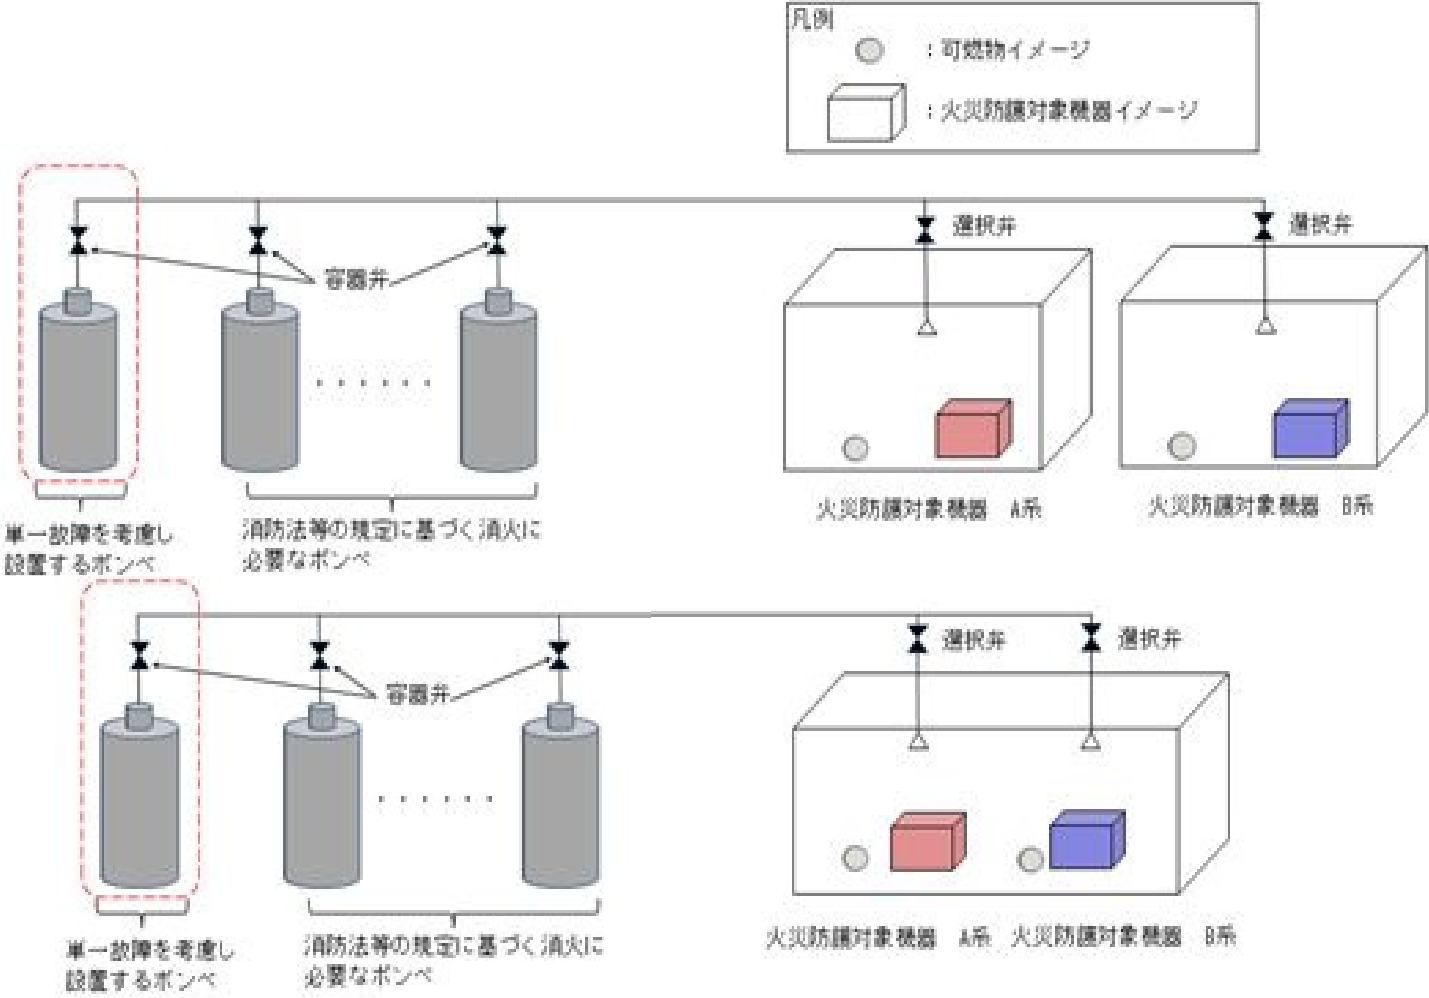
凡例

：可燃物イメージ

：火災防護対象機器イメージ

選択弁

選択弁

容器弁

・・・・・・

火災防護対象機器　A系

火災防護対象機器　B系

単一故障を考慮し設置するボンベ

消防法等の規定に基づく消火に必要なボンベ

選択弁

選択弁

容器弁

・・・・・・

火災防護対象機器　A系　火災防護対象機器　B系

単一故障を考慮し設置するボンベ

消防法等の規定に基づく消火に必要なボンベ